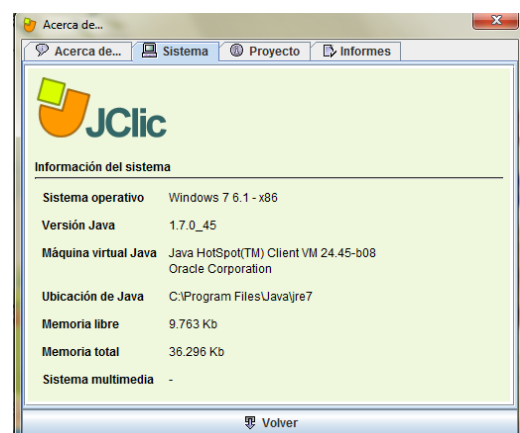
Acerca de...

Acerca de... Sistema Proyecto Informes

JClic

Información del sistema

| | |
|---|---|
| Sistema operativo | Windows 7 6.1 - x86 |
| Versión Java | 1.7.0_45 |
| Máquina virtual Java | Java HotSpot(TM) Client VM 24.45-b08 Oracle Corporation |
| Ubicación de Java | C:\Program Files\Java\jre7 |
| Memoria libre | 9.763 Kb |
| Memoria total | 36.296 Kb |
| Sistema multimedia | - |

Volver